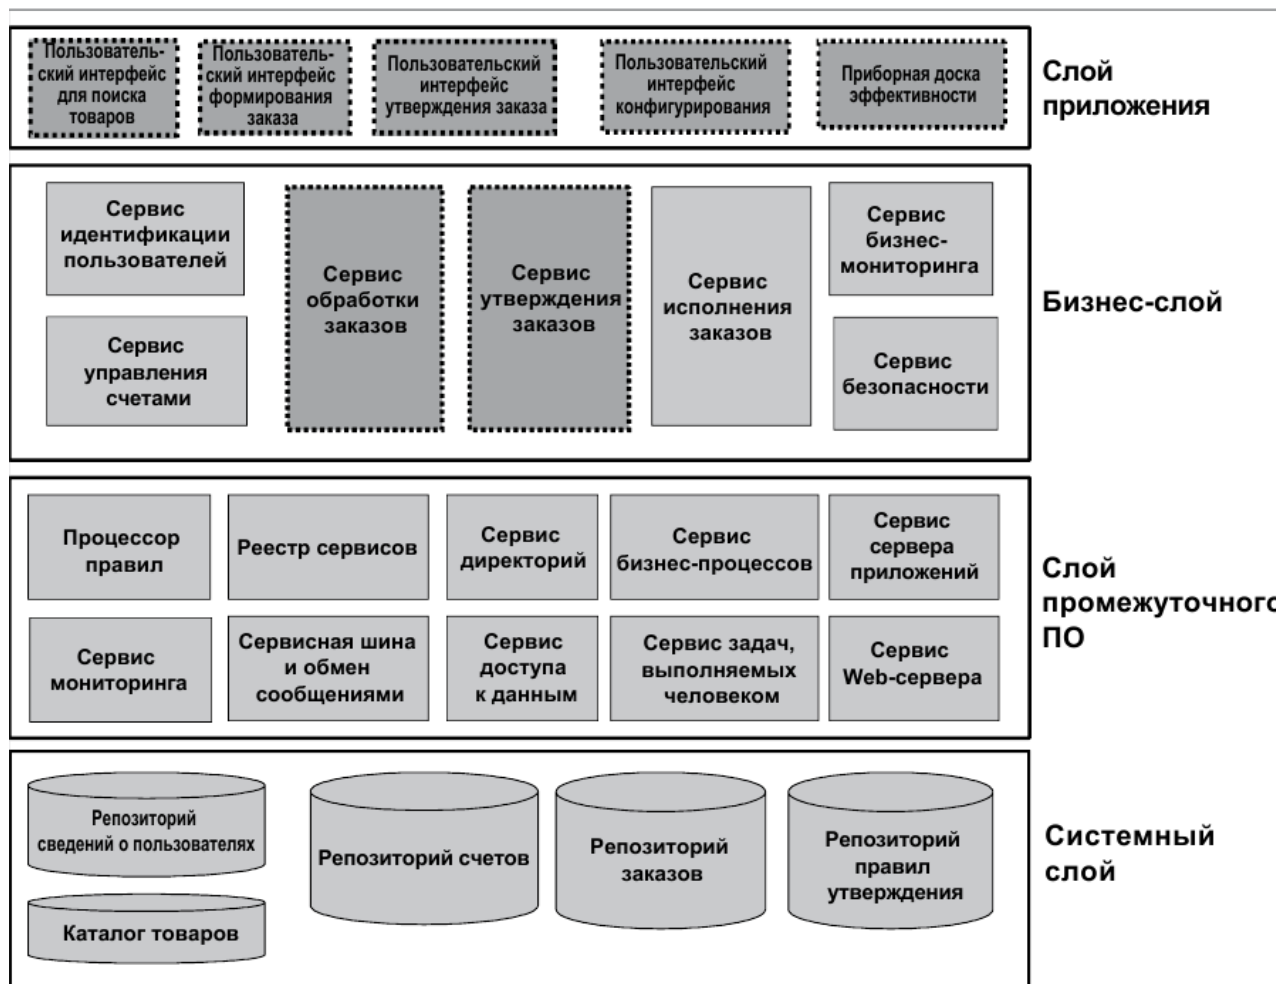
Пользовательский интерфейс для поиска товаров

Пользовательский интерфейс формирования заказа

Пользовательский интерфейс утверждения заказа

Пользовательский интерфейс конфигурирования

Приборная доска эффективности

Слой приложения

Сервис идентификации пользователей

Сервис управления счетами

Сервис обработки заказов

Сервис утверждения заказов

Сервис исполнения заказов

Сервис бизнес-мониторинга

Сервис безопасности

Бизнес-слой

Процессор правил

Реестр сервисов

Сервис директорий

Сервис бизнес-процессов

Сервис сервера приложений

Сервис мониторинга

Сервисная шина и обмен сообщениями

Сервис доступа к данным

Сервис задач, выполняемых человеком

Сервис Web-сервера

Слой промежуточного ПО

Репозиторий сведений о пользователях

Каталог товаров

Репозиторий счетов

Репозиторий заказов

Репозиторий правил утверждения

Системный слой